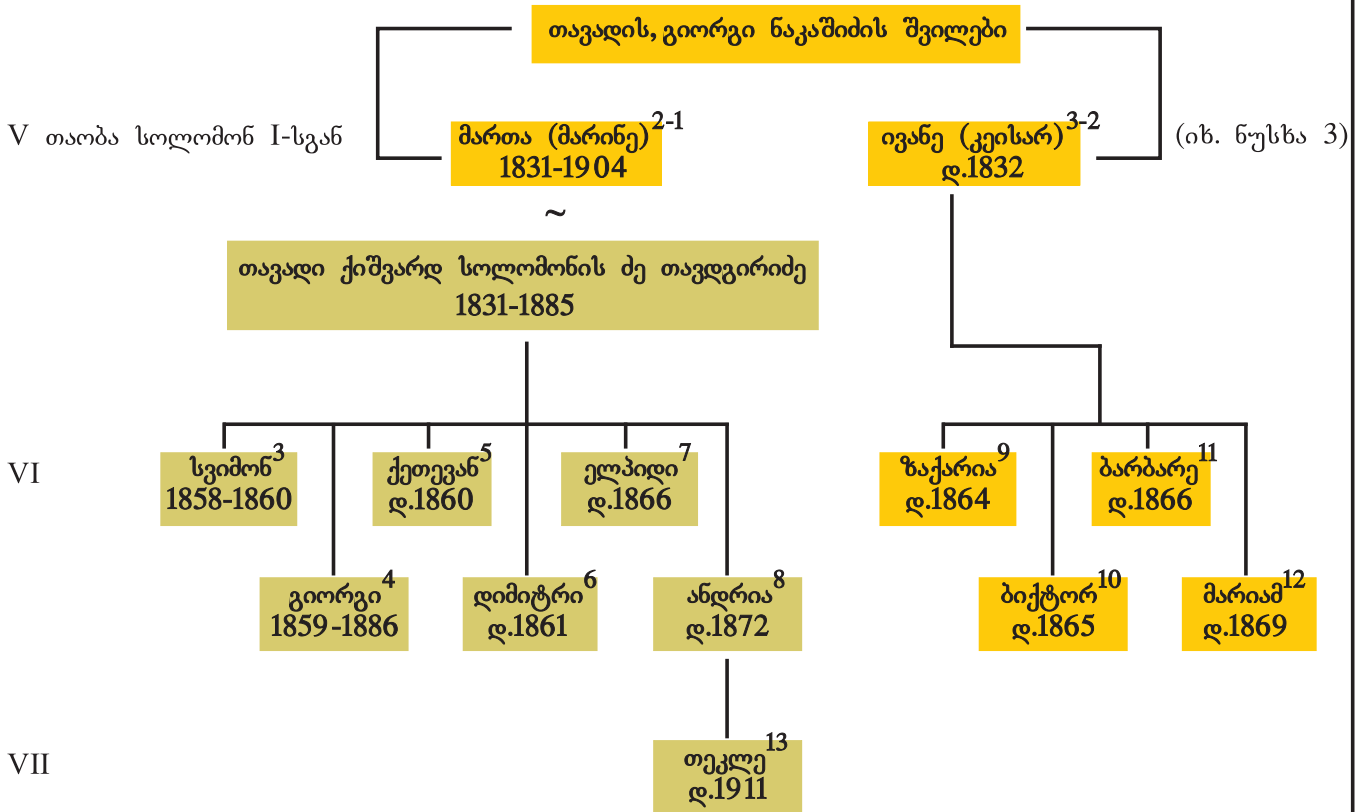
თავადის, გიორგი ნაკაშიძის შვილები

V თაობა სოლომონ I-სგან

მართა (მარინე)$^{2-1}$
1831-1904

~

ივანე (კეისარ)$^{3-2}$
დ.1832

(იხ. ნუსხა 3)

თავადი ქიშვარდ სოლომონის ძე თავდგირიძე
1831-1885

VI

სვიმონ$^{3}$
1858-1860

ქეთევან$^{5}$
დ.1860

ელპიდი$^{7}$
დ.1866

ზაქარია$^{9}$
დ.1864

ბარბარე$^{11}$
დ.1866

გიორგი$^{4}$
1859-1886

დიმიტრი$^{6}$
დ.1861

ანდრია$^{8}$
დ.1872

ბიქტორ$^{10}$
დ.1865

მარიამ$^{12}$
დ.1869

VII

თეკლე$^{13}$
დ.1911